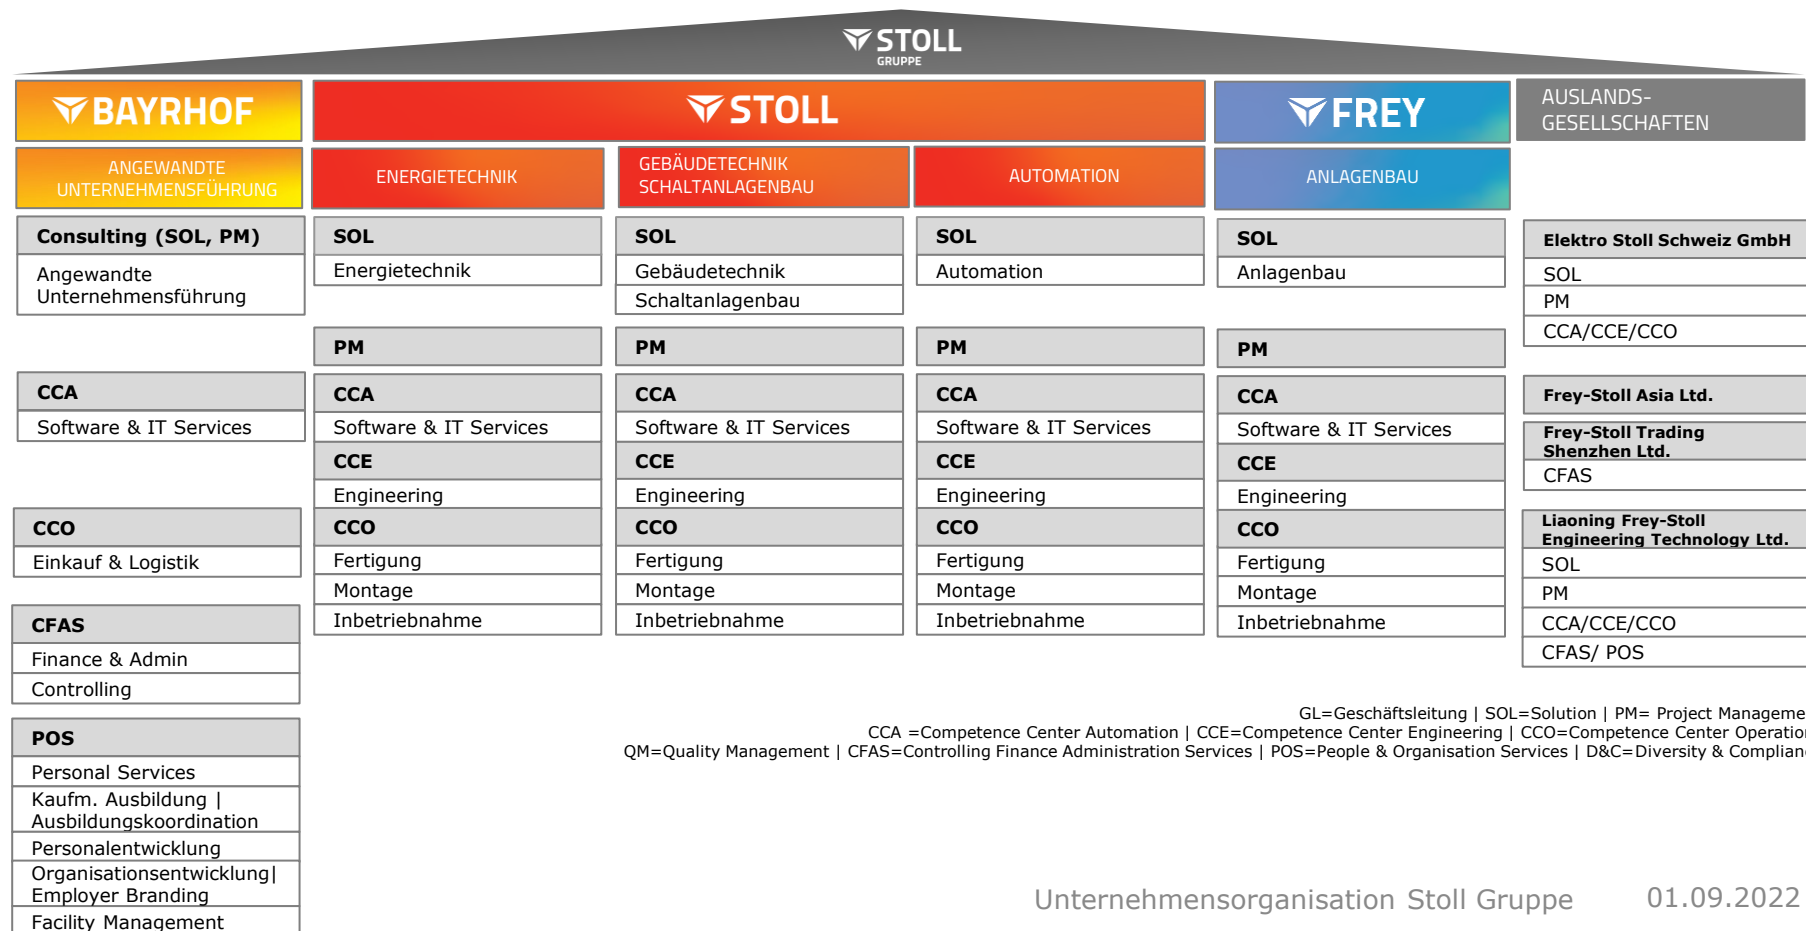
STOLL
GRUPPE

BAYRHOF

STOLL

FREY

AUSLANDS-
GESELLSCHAFTEN

ANGEWANDTE UNTERNEHMENSFÜHRUNG

ENERGIETECHNIK

GEBÄUDETECHNIK SCHALTANLAGENBAU

AUTOMATION

ANLAGENBAU

Consulting (SOL, PM)
Angewandte Unternehmensführung

CCA
Software & IT Services

CCO
Einkauf & Logistik

CFAS
Finance & Admin
Controlling

POS
Personal Services
Kaufm. Ausbildung | Ausbildungskoordination
Personalentwicklung
Organisationsentwicklung| Employer Branding
Facility Management

SOL
Energietechnik

PM

CCA
Software & IT Services
CCE
Engineering
CCO
Fertigung
Montage
Inbetriebnahme

SOL
Gebäudetechnik
Schaltanlagenbau

PM

CCA
Software & IT Services
CCE
Engineering
CCO
Fertigung
Montage
Inbetriebnahme

SOL
Automation

PM

CCA
Software & IT Services
CCE
Engineering
CCO
Fertigung
Montage
Inbetriebnahme

SOL
Anlagenbau

PM

CCA
Software & IT Services
CCE
Engineering
CCO
Fertigung
Montage
Inbetriebnahme

Elektro Stoll Schweiz GmbH
SOL
PM
CCA/CCE/CCO

Frey-Stoll Asia Ltd.

Frey-Stoll Trading Shenzhen Ltd.
CFAS

Liaoning Frey-Stoll Engineering Technology Ltd.
SOL
PM
CCA/CCE/CCO
CFAS/ POS

GL=Geschäftsleitung | SOL=Solution | PM= Project Manageme
CCA =Competence Center Automation | CCE=Competence Center Engineering | CCO=Competence Center Operatio
QM=Quality Management | CFAS=Controlling Finance Administration Services | POS=People & Organisation Services | D&C=Diversity & Complian

Unternehmensorganisation Stoll Gruppe 01.09.2022